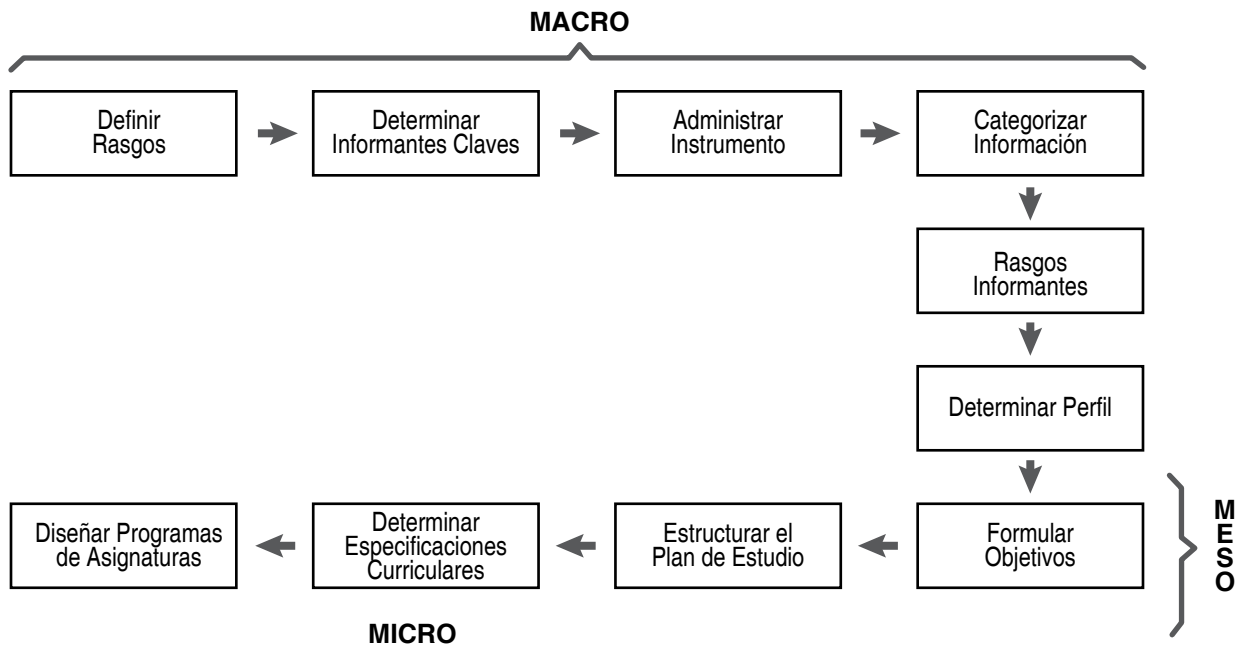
MACRO

Definir Rasgos

Determinar Informantes Claves

Administrar Instrumento

Categorizar Información

Rasgos Informantes

Determinar Perfil

Formular Objetivos

Estructurar el Plan de Estudio

Determinar Especificaciones Curriculares

Diseñar Programas de Asignaturas

MESO

MICRO